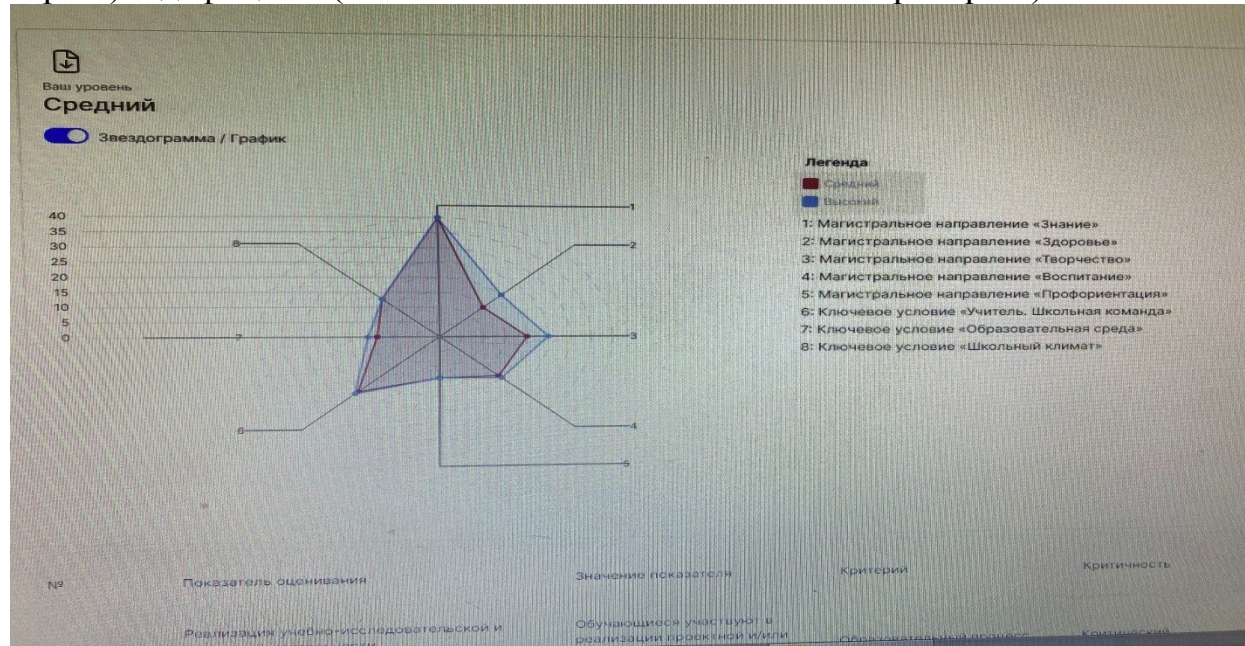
Ваш уровень
Средний

Звездограмма / График

40
35
30
25
20
15
10
5
0

1
2
3
4
5
6
7
8

Легенда
Средний
Высокий
1: Магистральное направление «Знание»
2: Магистральное направление «Здоровье»
3: Магистральное направление «Творчество»
4: Магистральное направление «Воспитание»
5: Магистральное направление «Профориентация»
6: Ключевое условие «Учитель. Школьная команда»
7: Ключевое условие «Образовательная среда»
8: Ключевое условие «Школьный климат»

| № | Показатель оценивания | Значение показателя | Критерий | Критичность |
|---|---|---|---|---|
| | Реализация учебно-исследовательской и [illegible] | Обучающиеся участвуют в реализации проектной и/или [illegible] | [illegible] | Критический |